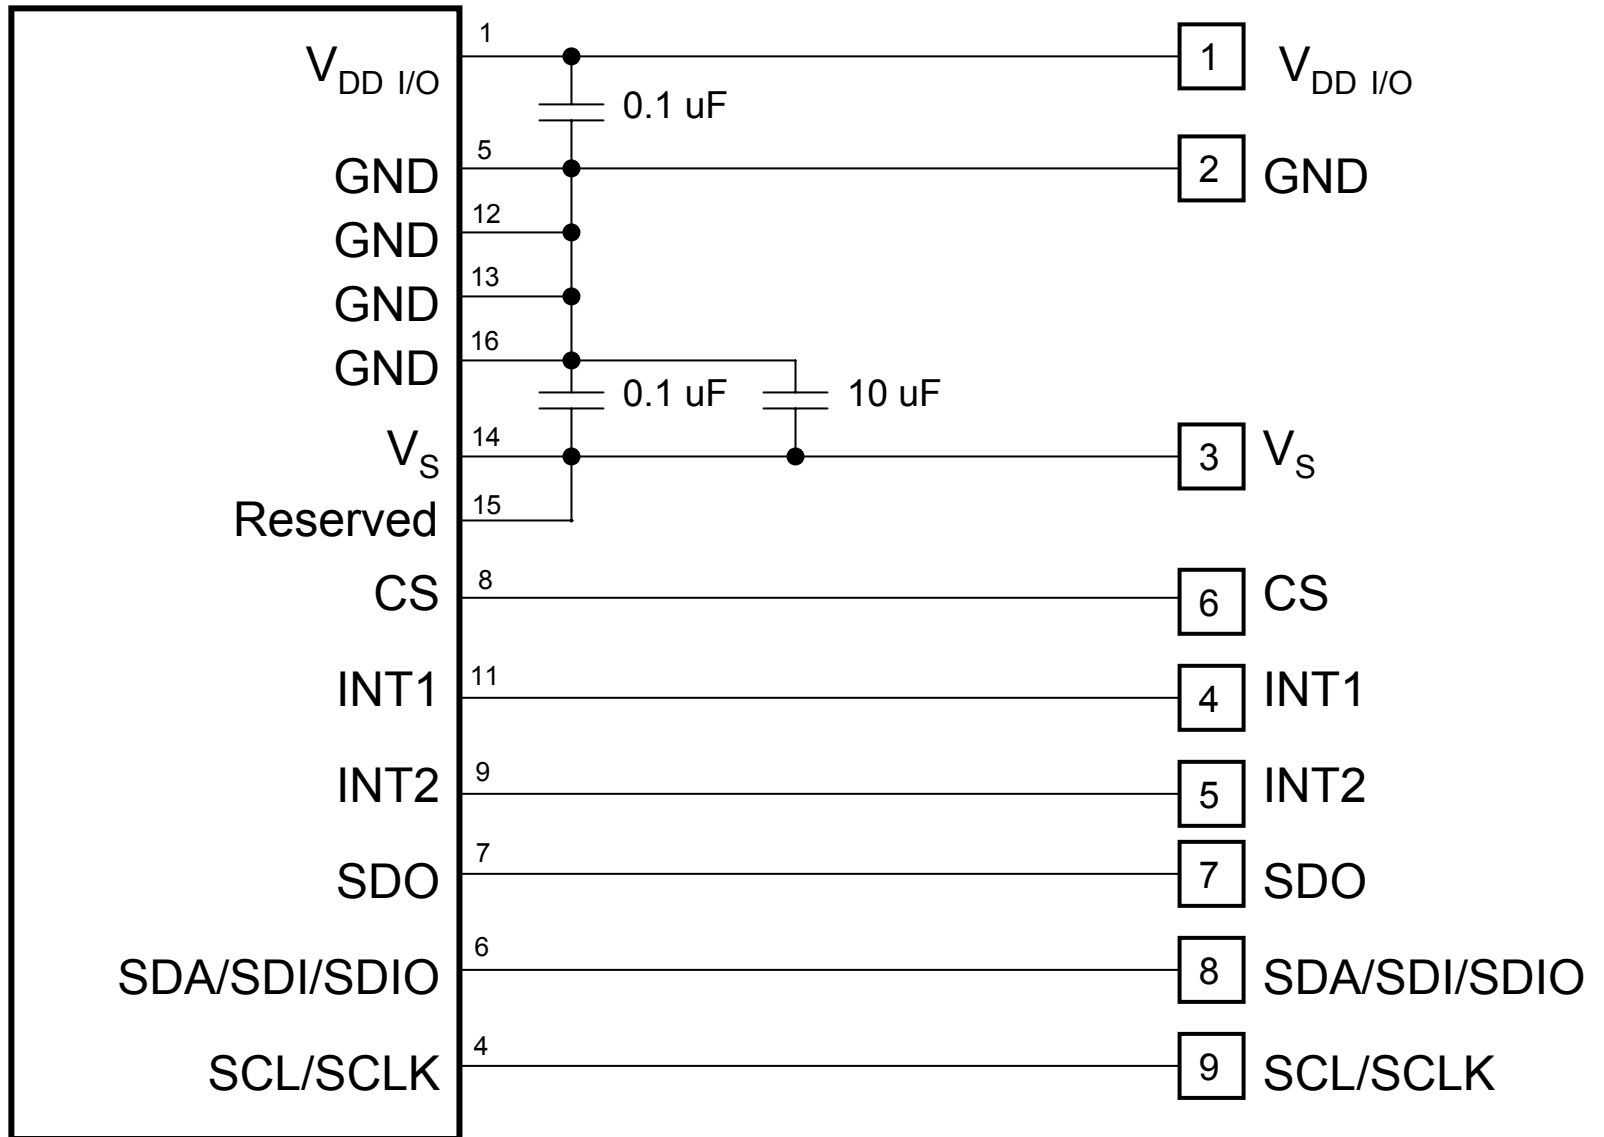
$V_{DD\ I/O}$ 1
0.1 uF
GND 5
GND 12
GND 13
GND 16
0.1 uF
10 uF
$V_S$ 14
Reserved 15
CS 8
INT1 11
INT2 9
SDO 7
SDA/SDI/SDIO 6
SCL/SCLK 4

1 $V_{DD\ I/O}$
2 GND
3 $V_S$
6 CS
4 INT1
5 INT2
7 SDO
8 SDA/SDI/SDIO
9 SCL/SCLK